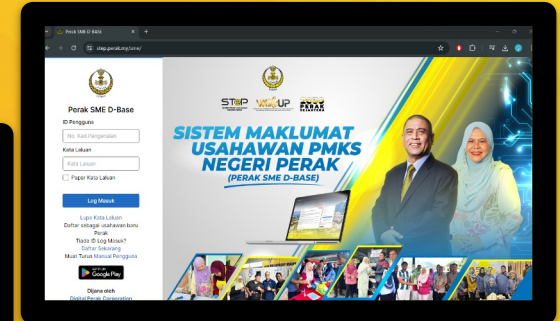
Perak SME D-BASE
stop.perak.org/sme/

Perak SME D-Base
ID Pengguna
No. Kad Pengenalan
Kata Laluan
Kata Laluan
Papar Kata Laluan
Log Masuk
Lupa Kata Laluan
Daftar sebagai usahawan baru Perak
Tiada ID Log Masuk?
Daftar Sekarang
Muat Turun Manual Pengguna
GET IT ON Google Play
Dijana oleh
Digital Perak Corporation

STOP
WAKUP
PERAK SEJAHTERA
SISTEM MAKLUMAT USAHAWAN PMKS NEGERI PERAK
(PERAK SME D-BASE)